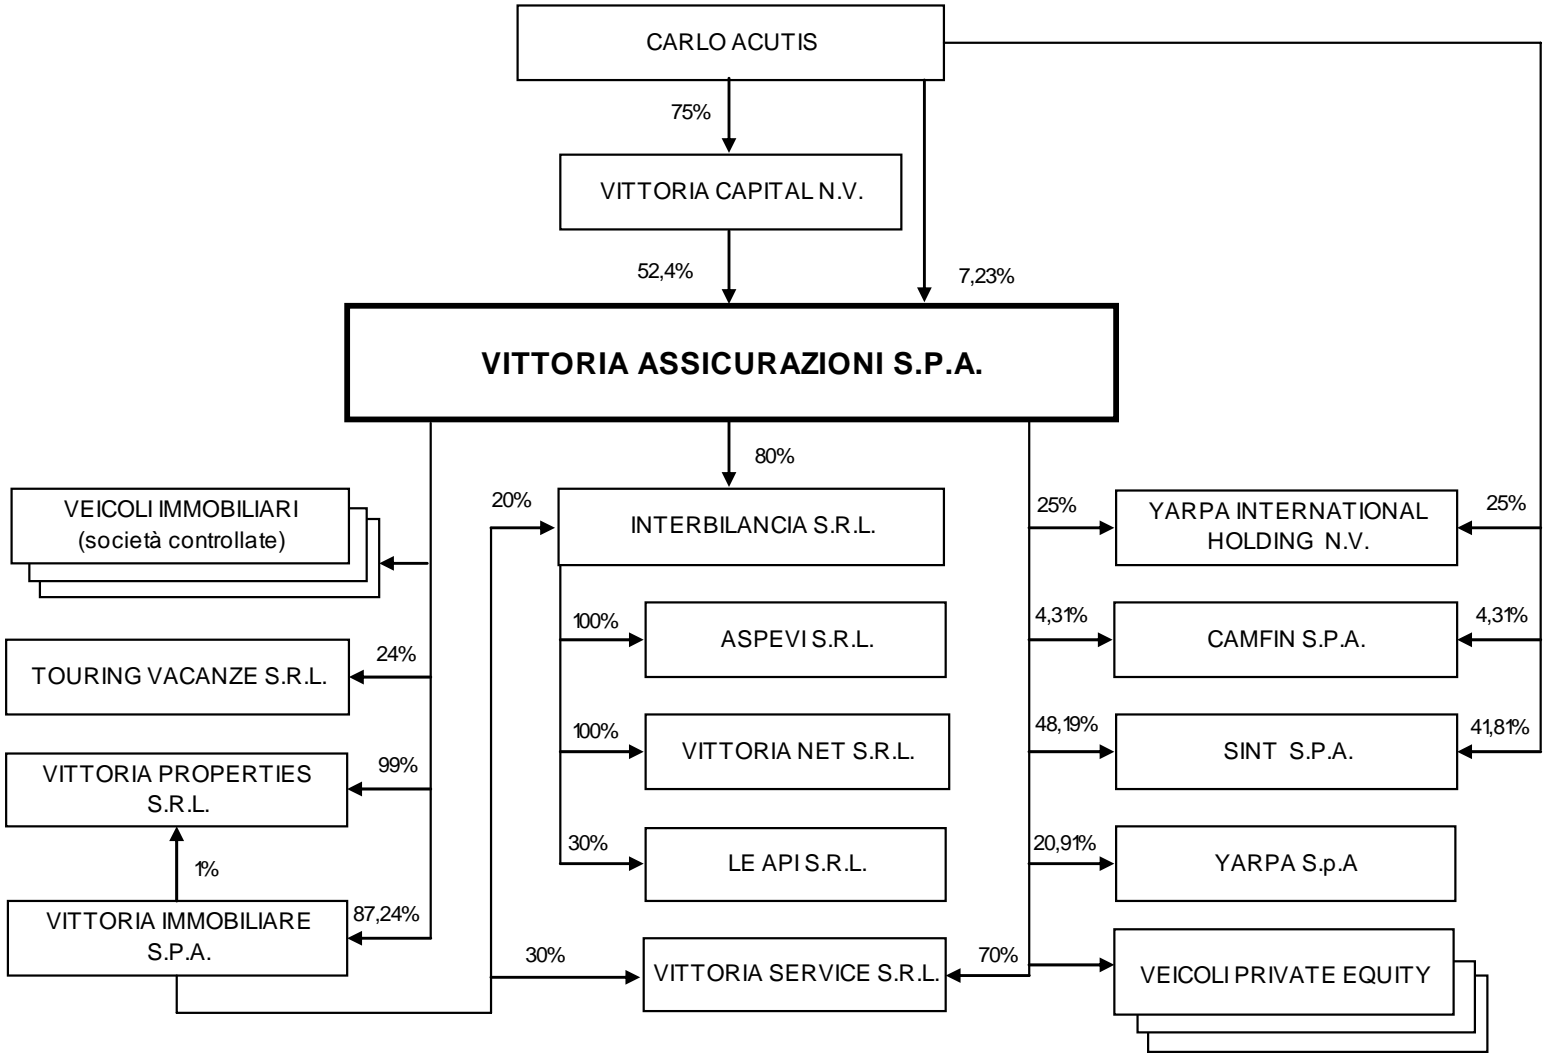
CARLO ACUTIS

75%

VITTORIA CAPITAL N.V.

52,4%

7,23%

VITTORIA ASSICURAZIONI S.P.A.

80%

VEICOLI IMMOBILIARI (società controllate)

20%

INTERBILANCIA S.R.L.

25%

YARPA INTERNATIONAL HOLDING N.V.

25%

100%

ASPEVI S.R.L.

4,31%

CAMFIN S.P.A.

4,31%

24%

TOURING VACANZE S.R.L.

100%

VITTORIA NET S.R.L.

48,19%

SINT S.P.A.

41,81%

99%

VITTORIA PROPERTIES S.R.L.

30%

LE API S.R.L.

20,91%

YARPA S.p.A

1%

VITTORIA IMMOBILIARE S.P.A.

87,24%

30%

VITTORIA SERVICE S.R.L.

70%

VEICOLI PRIVATE EQUITY